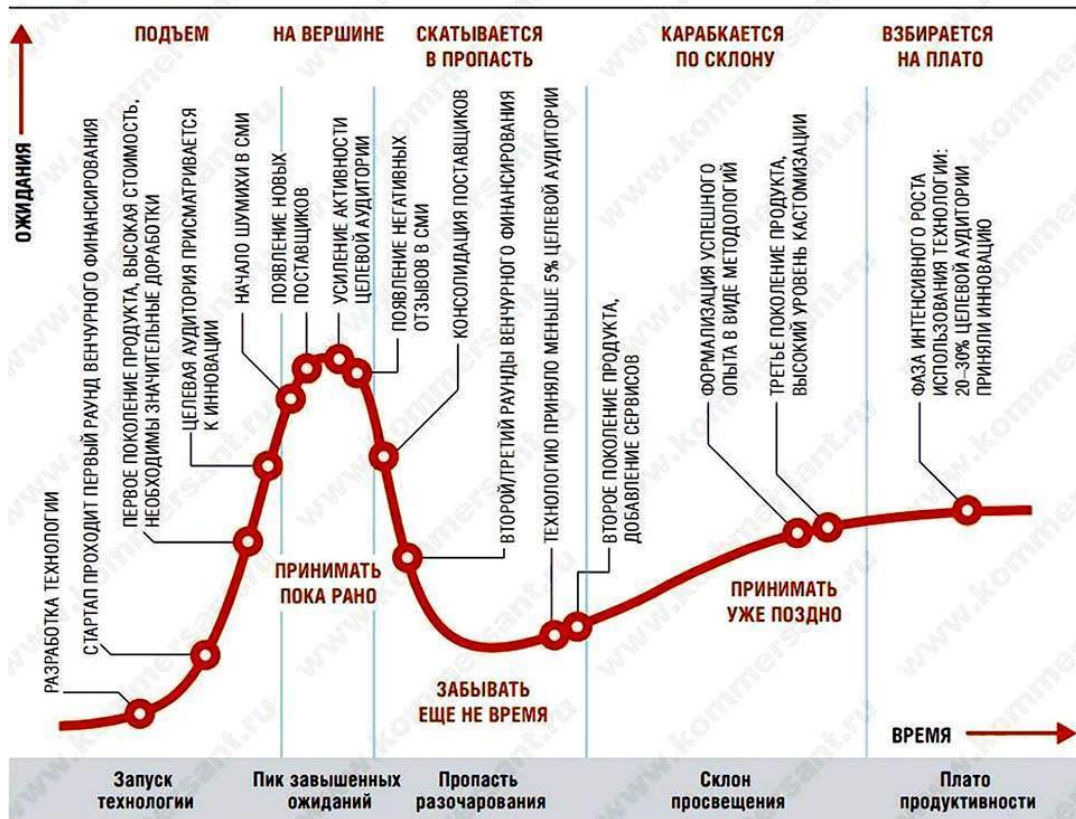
ОЖИДАНИЯ

ПОДЪЕМ

НА ВЕРШИНЕ

СКАТЫВАЕТСЯ В ПРОПАСТЬ

КАРАБКАЕТСЯ ПО СКЛОНУ

ВЗБИРАЕТСЯ НА ПЛАТО

РАЗРАБОТКА ТЕХНОЛОГИИ

СТАРТАП ПРОХОДИТ ПЕРВЫЙ РАУНД ВЕНЧУРНОГО ФИНАНСИРОВАНИЯ

ПЕРВОЕ ПОКОЛЕНИЕ ПРОДУКТА, ВЫСОКАЯ СТОИМОСТЬ, НЕОБХОДИМЫ ЗНАЧИТЕЛЬНЫЕ ДОРАБОТКИ

ЦЕЛЕВАЯ АУДИТОРИЯ ПРИСМАТРИВАЕТСЯ К ИННОВАЦИИ

НАЧАЛО ШУМИХИ В СМИ

ПОЯВЛЕНИЕ НОВЫХ ПОСТАВЩИКОВ

УСИЛЕНИЕ АКТИВНОСТИ ЦЕЛЕВОЙ АУДИТОРИИ

ПОЯВЛЕНИЕ НЕГАТИВНЫХ ОТЗЫВОВ В СМИ

КОНСОЛИДАЦИЯ ПОСТАВЩИКОВ

ВТОРОЙ/ТРЕТИЙ РАУНДЫ ВЕНЧУРНОГО ФИНАНСИРОВАНИЯ

ТЕХНОЛОГИЮ ПРИНЯЛО МЕНЬШЕ 5% ЦЕЛЕВОЙ АУДИТОРИИ

ВТОРОЕ ПОКОЛЕНИЕ ПРОДУКТА, ДОБАВЛЕНИЕ СЕРВИСОВ

ФОРМАЛИЗАЦИЯ УСПЕШНОГО ОПЫТА В ВИДЕ МЕТОДОЛОГИЙ

ТРЕТЬЕ ПОКОЛЕНИЕ ПРОДУКТА, ВЫСОКИЙ УРОВЕНЬ КАСТОМИЗАЦИИ

ФАЗА ИНТЕНСИВНОГО РОСТА ИСПОЛЬЗОВАНИЯ ТЕХНОЛОГИИ: 20–30% ЦЕЛЕВОЙ АУДИТОРИИ ПРИНЯЛИ ИННОВАЦИЮ

ПРИНИМАТЬ ПОКА РАНО

ЗАБЫВАТЬ ЕЩЕ НЕ ВРЕМЯ

ПРИНИМАТЬ УЖЕ ПОЗДНО

ВРЕМЯ

www.kommersant.ru

| Запуск технологии | Пик завышенных ожиданий | Пропасть разочарования | Склон просвещения | Плато продуктивности |